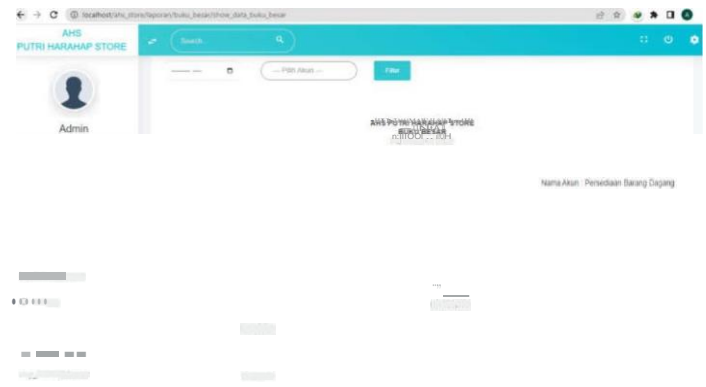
localhost/ahs_store/laporan/buku_besar/show_data_buku_besar

AHS
PUTRI HARAHAP STORE

Search...

------- ---

-- Pilih Akun --

Filter

Admin

AHS PUTRI HARAHAP STORE
BUKU BESAR
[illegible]

Nama Akun : Persediaan Barang Dagang

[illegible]